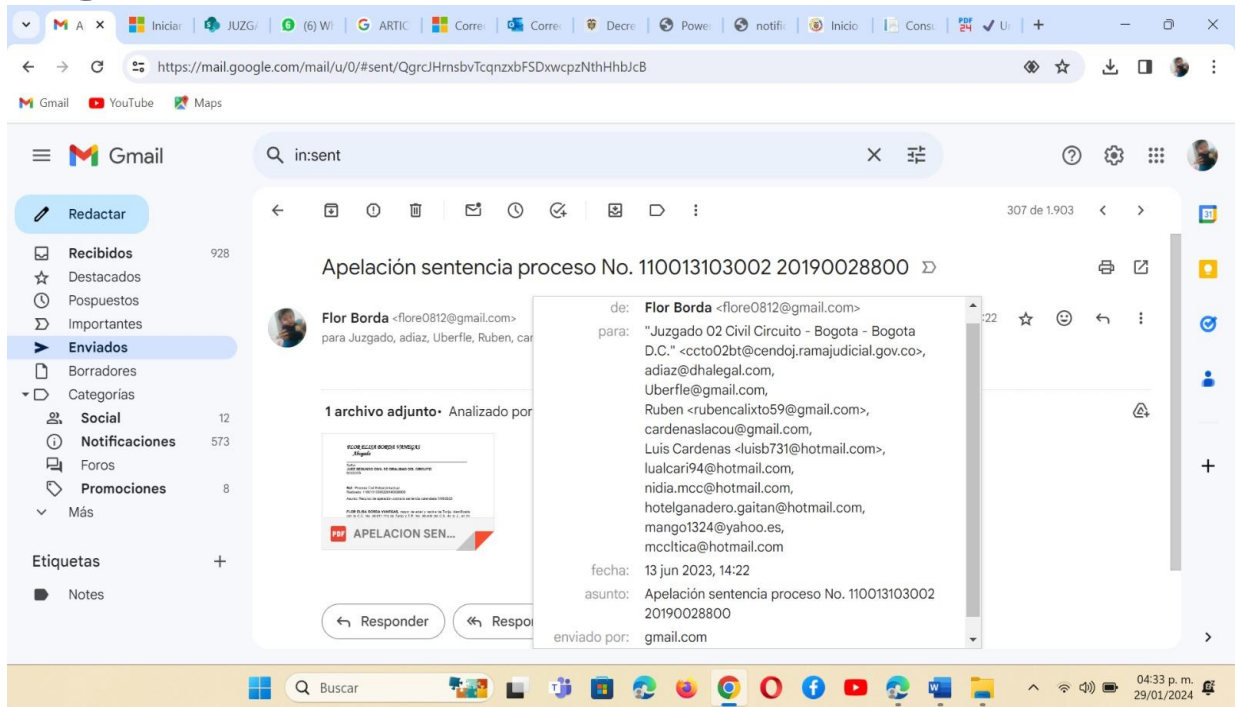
M A × | Iniciar | JUZGA | (6) W | ARTIC | Corre | Corre | Decre | Power | notifi | Inicio | Consu | ✓ U | +

https://mail.google.com/mail/u/0/#sent/QgrcJHrnsbvTcqnzxbFSDxwcpzNthHhbJcB

Gmail YouTube Maps

Gmail

in:sent

Redactar

Recibidos 928
Destacados
Pospuestos
Importantes
Enviados
Borradores
Categorías
Social 12
Notificaciones 573
Foros
Promociones 8
Más

Etiquetas +
Notes

307 de 1.903

Apelación sentencia proceso No. 110013103002 20190028800

Flor Borda <flore0812@gmail.com>
para Juzgado, adiaz, Uberfle, Ruben, car

:22

1 archivo adjunto • Analizado por

FLOR ELIZA BORDA VANEGAS
Abogada

APELACION SEN...

Responder | Respo

de: Flor Borda <flore0812@gmail.com>
para: "Juzgado 02 Civil Circuito - Bogota - Bogota D.C." <ccto02bt@cendoj.ramajudicial.gov.co>, adiaz@dhalegal.com, Uberfle@gmail.com, Ruben <rubencalixto59@gmail.com>, cardenaslacou@gmail.com, Luis Cardenas <luisb731@hotmail.com>, lualcari94@hotmail.com, nidia.mcc@hotmail.com, hotelganadero.gaitan@hotmail.com, mango1324@yahoo.es, mccltica@hotmail.com
fecha: 13 jun 2023, 14:22
asunto: Apelación sentencia proceso No. 110013103002 20190028800
enviado por: gmail.com

Buscar

04:33 p. m.
29/01/2024